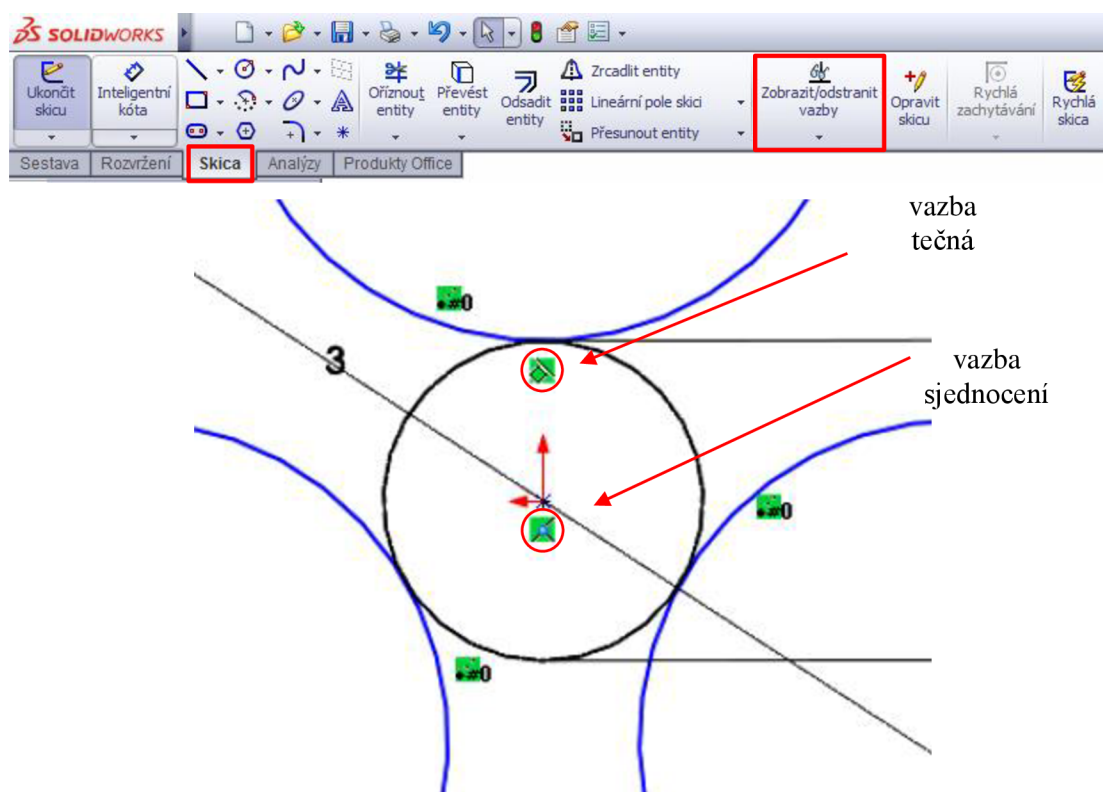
SOLIDWORKS

Ukončit skicu
Inteligentní kóta
Oříznout entity
Převést entity
Odsadit entity
Zrcadlit entity
Lineární pole skici
Přesunout entity
Zobrazit/odstranit vazby
Opravit skicu
Rychlá zachytávání
Rychlá skica

Sestava | Rozvržení | Skica | Analýzy | Produkty Office

vazba tečná

vazba sjednocení

3

0

0

0